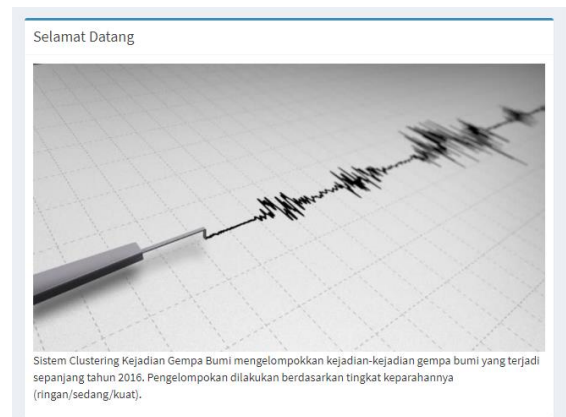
Selamat Datang

Sistem Clustering Kejadian Gempa Bumi mengelompokkan kejadian-kejadian gempa bumi yang terjadi sepanjang tahun 2016. Pengelompokan dilakukan berdasarkan tingkat keparahannya (ringan/sedang/kuat).